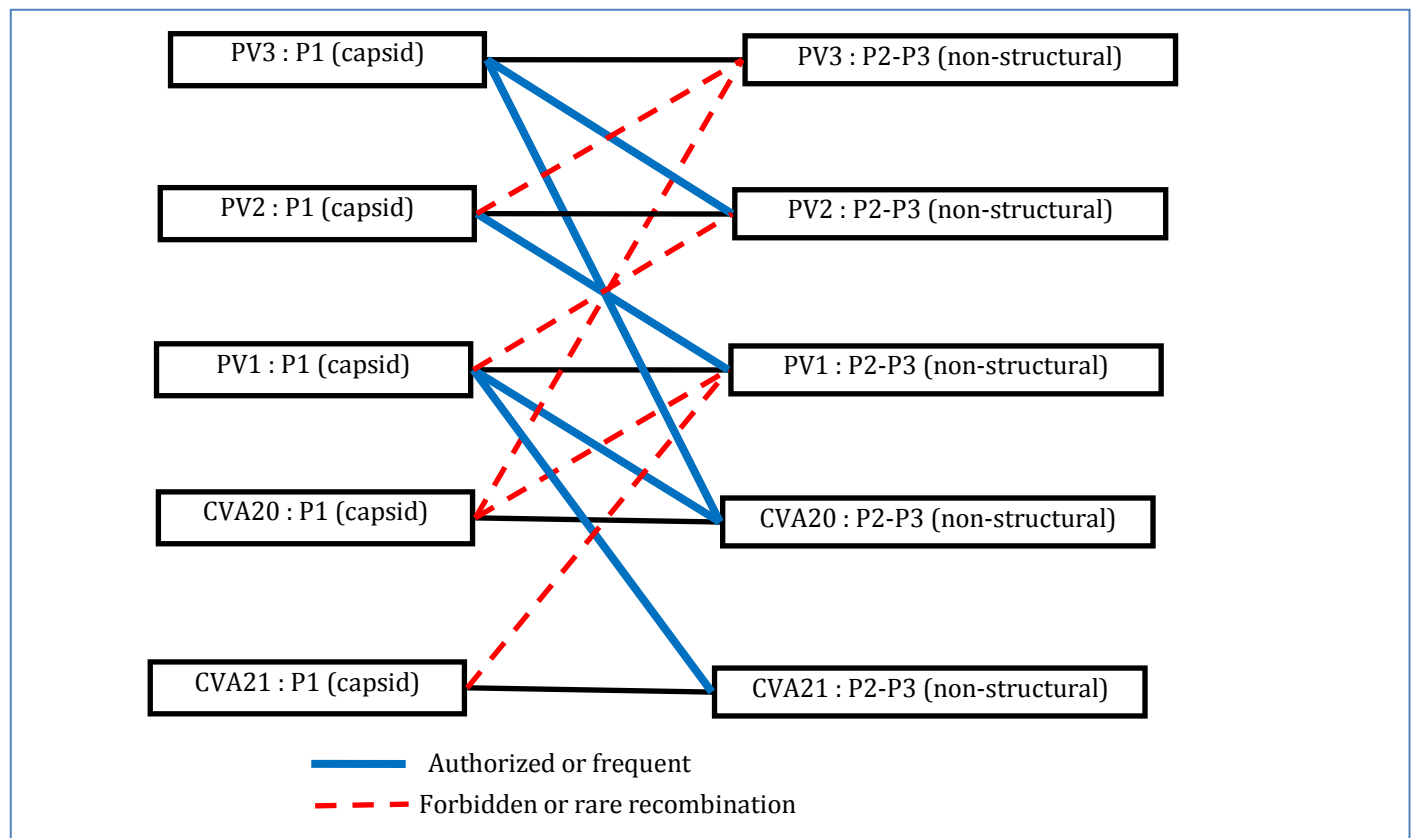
PV3 : P1 (capsid)

PV3 : P2-P3 (non-structural)

PV2 : P1 (capsid)

PV2 : P2-P3 (non-structural)

PV1 : P1 (capsid)

PV1 : P2-P3 (non-structural)

CVA20 : P1 (capsid)

CVA20 : P2-P3 (non-structural)

CVA21 : P1 (capsid)

CVA21 : P2-P3 (non-structural)

Authorized or frequent

Forbidden or rare recombination